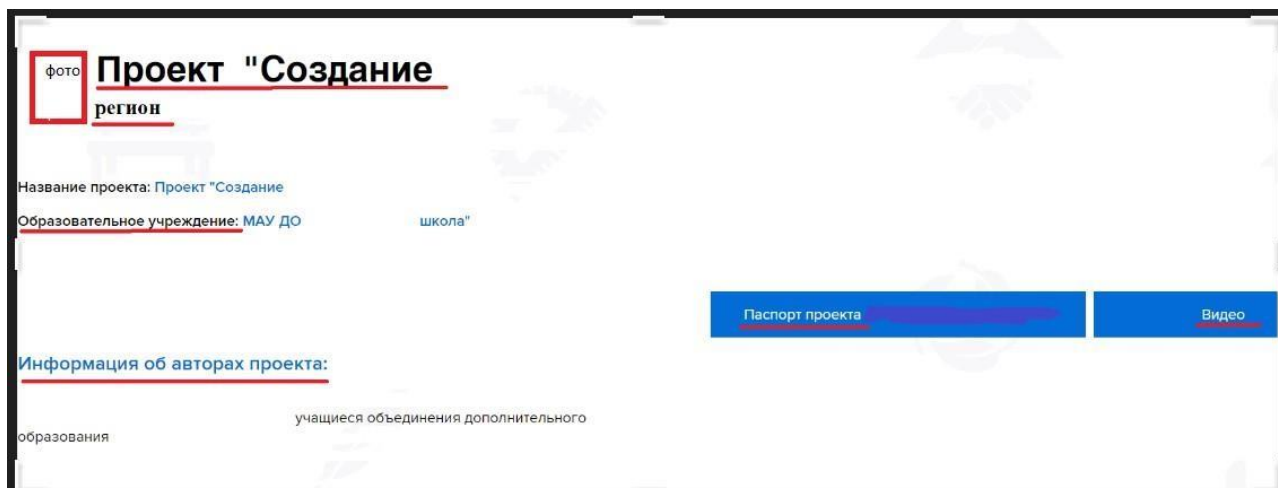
фото Проект "Создание

регион

Название проекта: Проект "Создание

Образовательное учреждение: МАУ ДО школа"

Паспорт проекта

Видео

Информация об авторах проекта:

учащиеся объединения дополнительного образования